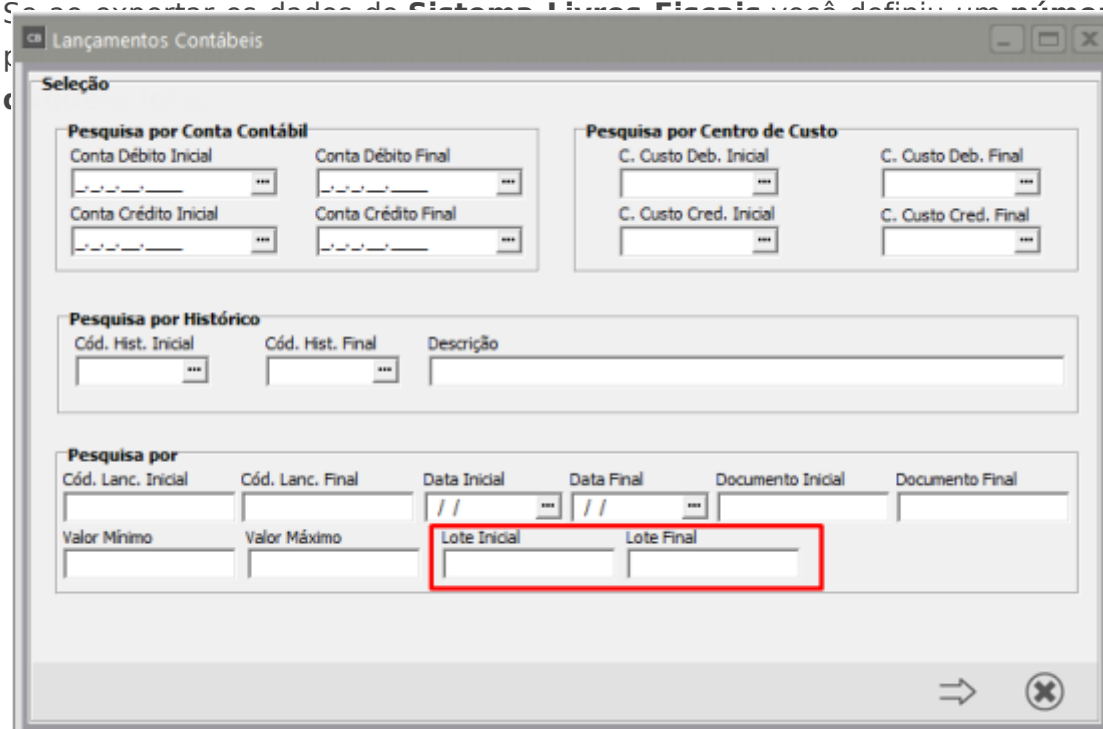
Se ao exportar os dados do **Sistema Livros Fiscais** você definiu um **númer**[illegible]
p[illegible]
c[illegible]

Lançamentos Contábeis

Seleção

Pesquisa por Conta Contábil
Conta Débito Inicial
Conta Débito Final
Conta Crédito Inicial
Conta Crédito Final

Pesquisa por Centro de Custo
C. Custo Deb. Inicial
C. Custo Deb. Final
C. Custo Cred. Inicial
C. Custo Cred. Final

Pesquisa por Histórico
Cód. Hist. Inicial
Cód. Hist. Final
Descrição

Pesquisa por
Cód. Lanc. Inicial
Cód. Lanc. Final
Data Inicial
/ /
Data Final
/ /
Documento Inicial
Documento Final
Valor Mínimo
Valor Máximo
Lote Inicial
Lote Final